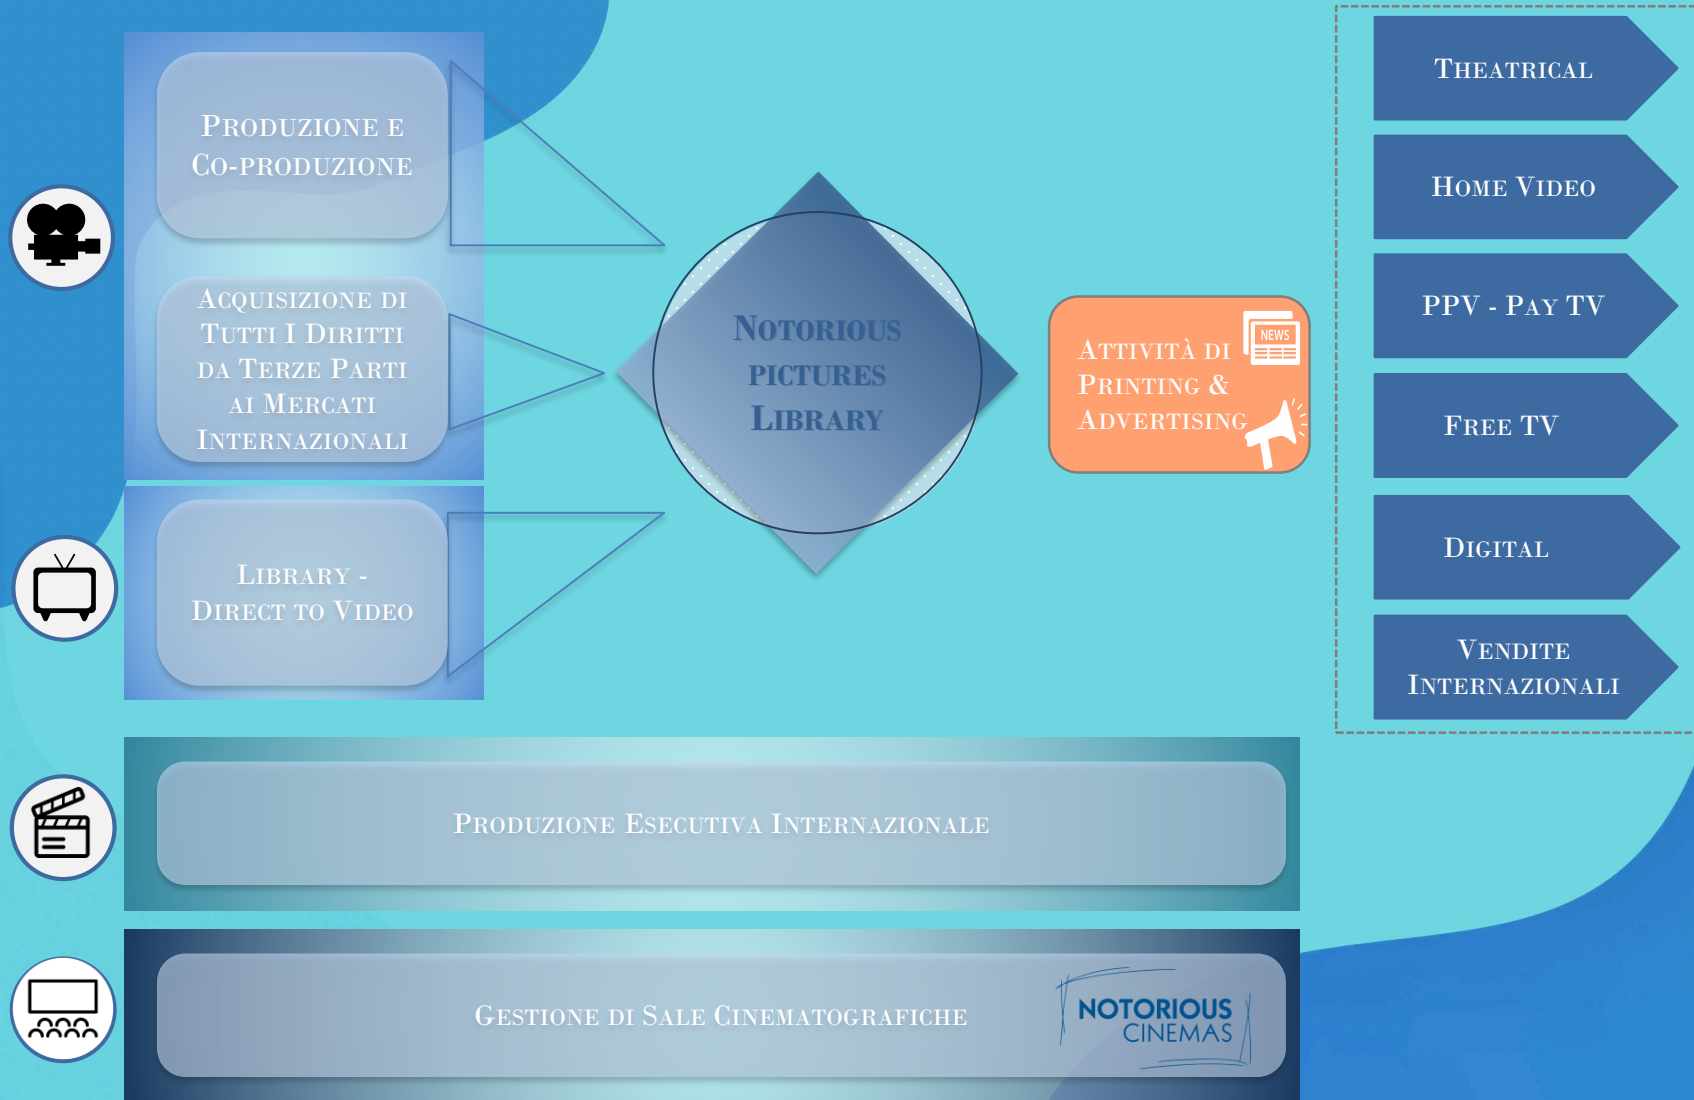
Produzione e Co-produzione

Acquisizione di Tutti i Diritti da Terze Parti ai Mercati Internazionali

Library - Direct to Video

Notorious Pictures Library

Attività di Printing & Advertising

NEWS

Theatrical

Home Video

PPV - Pay TV

Free TV

Digital

Vendite Internazionali

Produzione Esecutiva Internazionale

Gestione di Sale Cinematografiche

NOTORIOUS CINEMAS